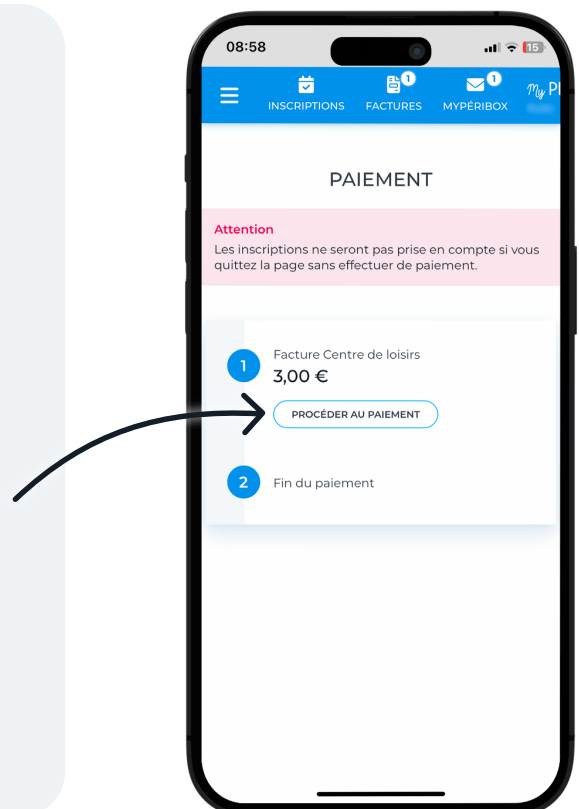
08:58

15

INSCRIPTIONS

1
FACTURES

1
MYPÉRIBOX

My P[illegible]

PAIEMENT

Attention
Les inscriptions ne seront pas prise en compte si vous quittez la page sans effectuer de paiement.

1
Facture Centre de loisirs
3,00 €

PROCÉDER AU PAIEMENT

2
Fin du paiement